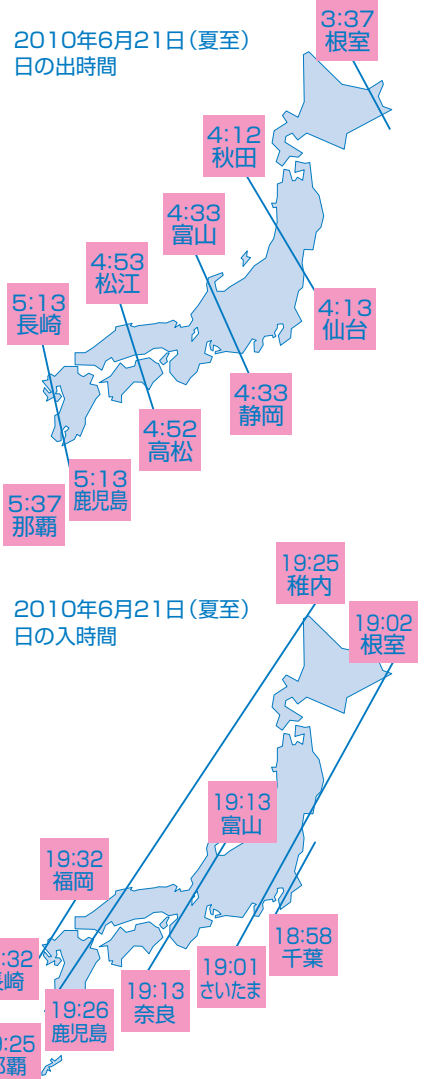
2010年6月21日（夏至）
日の出時間

3:37
根室

4:12
秋田

4:33
富山

4:53
松江

5:13
長崎

4:13
仙台

4:33
静岡

4:52
高松

5:13
鹿児島

5:37
那覇

2010年6月21日（夏至）
日の入時間

19:25
稚内

19:02
根室

19:13
富山

19:32
福岡

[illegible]:32
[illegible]崎

18:58
千葉

19:01
さいたま

19:13
奈良

19:26
鹿児島

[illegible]:25
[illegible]覇